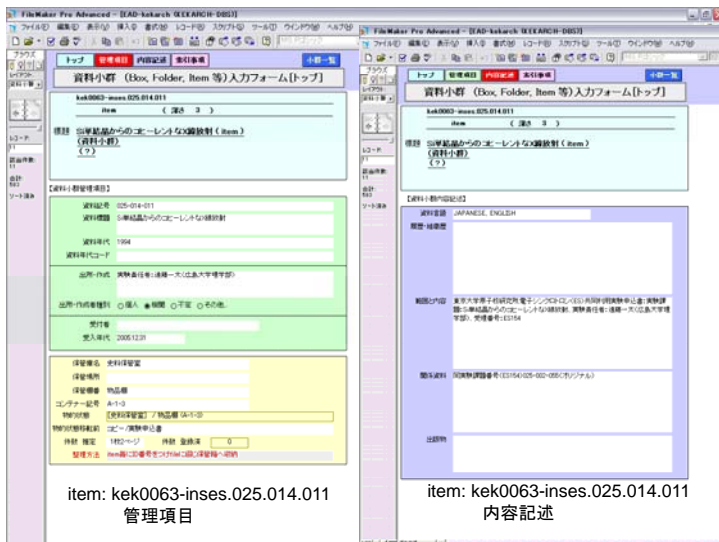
FileMaker Pro Advanced - [EAD-kekarch (KEKARCH-DB5)]

ファイル(F) 編集(E) 表示(V) 挿入(I) 書式(M) レコード(R) スクリプト(S) ツール(T) ウインドウ(W) ヘルプ(H)

トップ 管理項目 内容記述 索引事項 小群一覧

資料小群 (Box, Folder, Item 等)入力フォーム[トップ]

kek0063-inses.025.014.011

item ( 深さ 3 )

標題 Si単結晶からのコヒーレントなX線放射 ( item )
(資料小群)
(?)

【資料小群管理項目】

資料記号 025-014-011

資料標題 Si単結晶からのコヒーレントなX線放射

資料年代 1994

資料年代コード

出所・作成 実験責任者:遠藤一太(広島大学理学部)

出所・作成者種別 ○個人 ◉機関 ○不定 ○その他

受付者

受入年月日 2005.12.31

保管場所名 史料保管室

保管場所

保管棚番 物品棚

コンテナー記号 A-1-3

物的状態 [史料保管室] / 物品棚 (A-1-3)

物的状態等転記 コピー/実験申込書

件数 推定 1枚2ページ 件数 登録済 0

整理方法 item毎に仮番号をつけfileに綴じ保管箱へ収納

item: kek0063-inses.025.014.011
管理項目

FileMaker Pro Advanced - [EAD-kekarch (KEKARCH-DB5)]

トップ 管理項目 内容記述 索引事項 小群一覧

資料小群 (Box, Folder, Item 等)入力フォーム[トップ]

kek0063-inses.025.014.011

item ( 深さ 3 )

標題 Si単結晶からのコヒーレントなX線放射 ( item )
(資料小群)
(?)

【資料小群内容記述】

資料言語 JAPANESE, ENGLISH

履歴・経緯歴

範囲と内容 東京大学原子核研究所電子シンクロトロン(ES)共同利用実験申込書:実験課題:Si単結晶からのコヒーレントなX線放射、実験責任者:遠藤一太(広島大学理学部)、受理番号:ES154

関係資料 関係課題番号(ES154)025-002-055(オリジナル)

出版物

item: kek0063-inses.025.014.011
内容記述